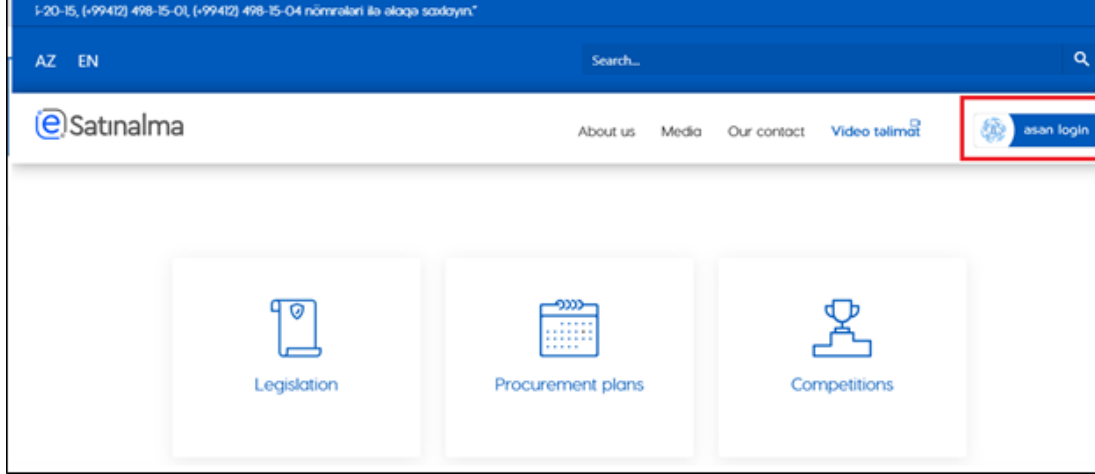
I-20-15, (+99412) 498-15-01, (+99412) 498-15-04 nömrələri ilə əlaqə saxlayın."

AZ EN

Search...

eSatınalma

About us Media Our contact Video təlimat

asan login

Legislation

Procurement plans

Competitions